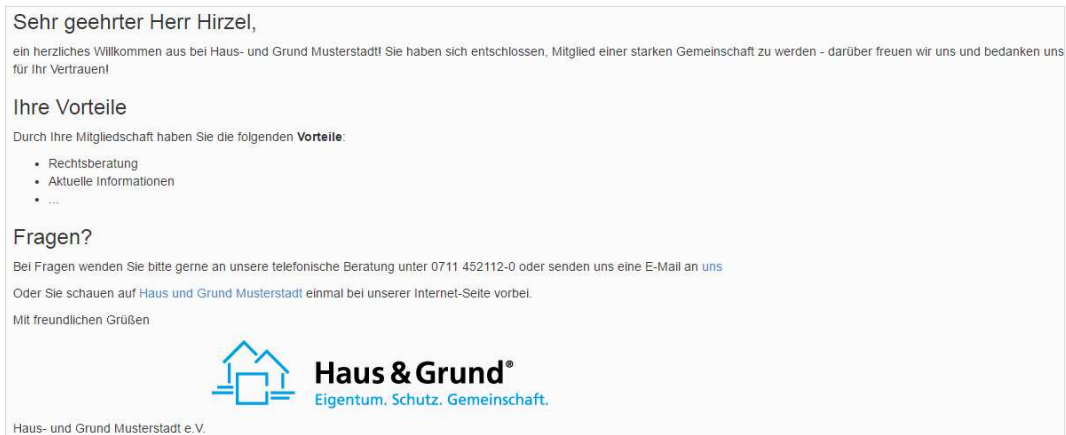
Sehr geehrter Herr Hirzel,

ein herzliches Willkommen aus bei Haus- und Grund Musterstadt! Sie haben sich entschlossen, Mitglied einer starken Gemeinschaft zu werden - darüber freuen wir uns und bedanken uns für Ihr Vertrauen!

Ihre Vorteile

Durch Ihre Mitgliedschaft haben Sie die folgenden **Vorteile**:

- Rechtsberatung
- Aktuelle Informationen
- ...

Fragen?

Bei Fragen wenden Sie bitte gerne an unsere telefonische Beratung unter 0711 452112-0 oder senden uns eine E-Mail an uns

Oder Sie schauen auf Haus und Grund Musterstadt einmal bei unserer Internet-Seite vorbei.

Mit freundlichen Grüßen

Haus & Grund®
Eigentum. Schutz. Gemeinschaft.

Haus- und Grund Musterstadt e.V.